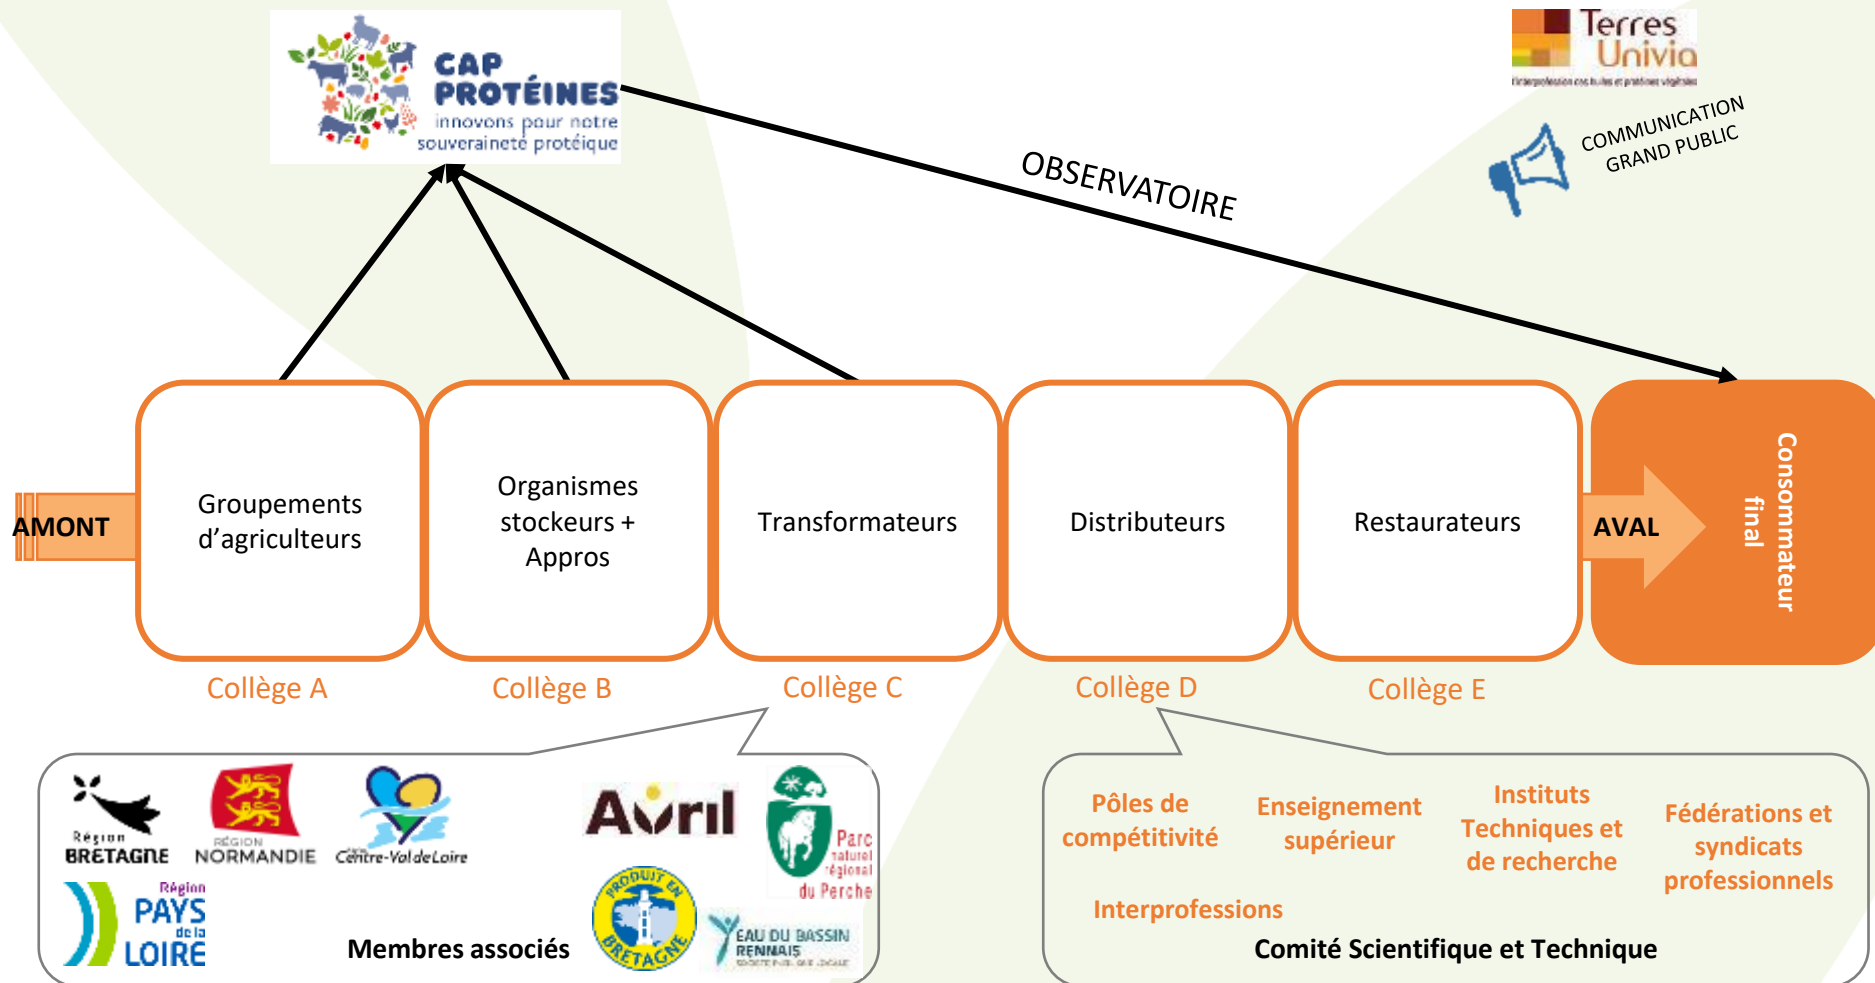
CAP PROTÉINES
innovons pour notre souveraineté protéique

Terres Univia
l'interprofession des huiles et protéines végétales

COMMUNICATION GRAND PUBLIC

OBSERVATOIRE

AMONT

Groupements d'agriculteurs

Organismes stockeurs + Appros

Transformateurs

Distributeurs

Restaurateurs

AVAL

Consommateur final

Collège A

Collège B

Collège C

Collège D

Collège E

Région BRETAGNE

RÉGION NORMANDIE

Centre-Val de Loire

Avril

Parc naturel régional du Perche

Région PAYS de la LOIRE

PRODUIT EN BRETAGNE

EAU DU BASSIN RENNAIS

Membres associés

Pôles de compétitivité

Enseignement supérieur

Instituts Techniques et de recherche

Fédérations et syndicats professionnels

Interprofessions

Comité Scientifique et Technique